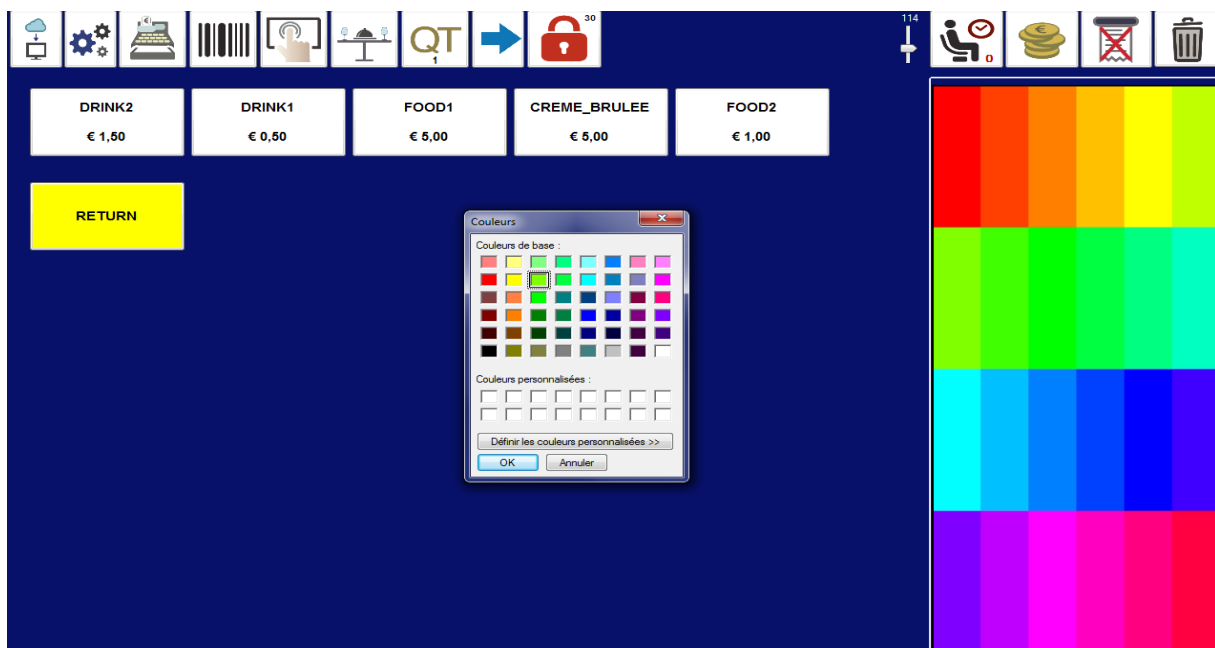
QT
1
30
114
0

DRINK2
€ 1,50

DRINK1
€ 0,50

FOOD1
€ 5,00

CREME_BRULEE
€ 5,00

FOOD2
€ 1,00

RETURN

Couleurs

Couleurs de base :

Couleurs personnalisées :

Définir les couleurs personnalisées >>

OK

Annuler